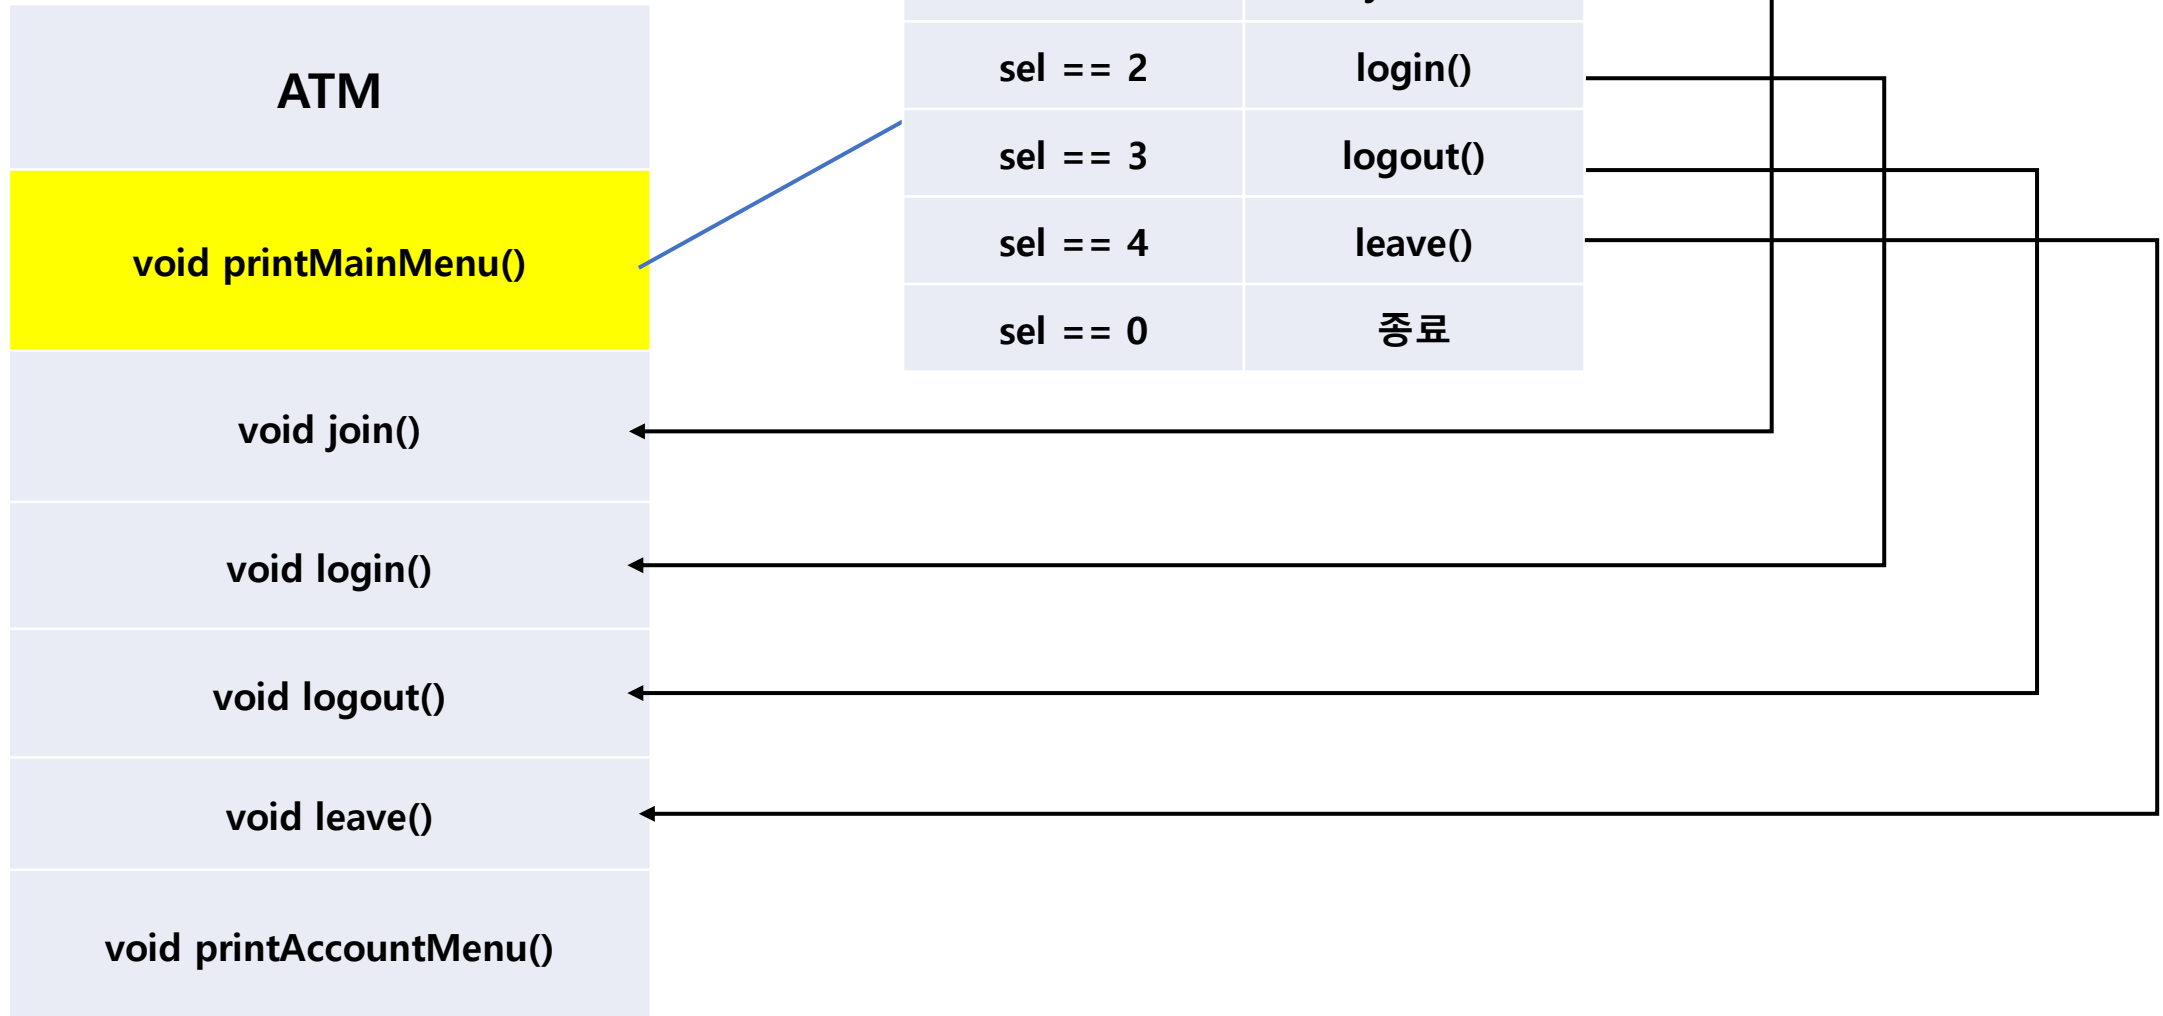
ATM

void printMainMenu()

void join()

void login()

void logout()

void leave()

void printAccountMenu()

| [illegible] | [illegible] |
|---|---|
| sel == 2 | login() |
| sel == 3 | logout() |
| sel == 4 | leave() |
| sel == 0 | 종료 |